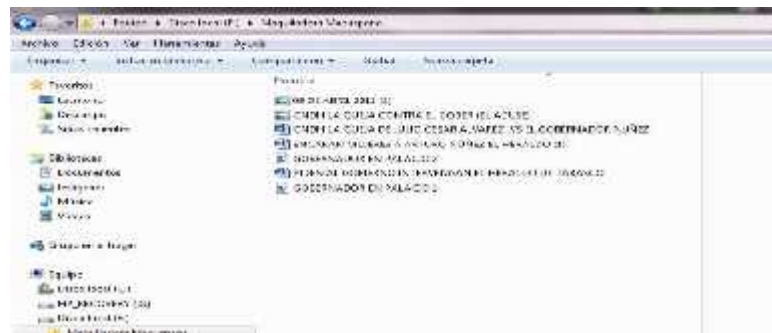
▸ Equipo ▸ Disco local (E:) ▸ Maquiladora Macuspana

Archivo Edición Ver Herramientas Ayuda

Organizar ▾ Incluir en biblioteca ▾ Compartir con ▾ Grabar Nueva carpeta

Favoritos
Escritorio
Descargas
Sitios recientes

Bibliotecas
Documentos
Imágenes
Música
Vídeos

Grupo en el hogar

Equipo
Disco local (C:)
HP_RECOVERY (D:)
Disco local (E:)
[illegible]

Nombre
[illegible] 2012 (1)
CNDH LA CULPA CONTRA EL DOCENTE ACUSE
CNDH LA CULPA DE JULIO CESAR ALVAREZ VS EL GOBERNADOR NUÑEZ
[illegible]
GOBERNADOR EN PALACIO
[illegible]
GOBERNADOR EN PALACIO 2